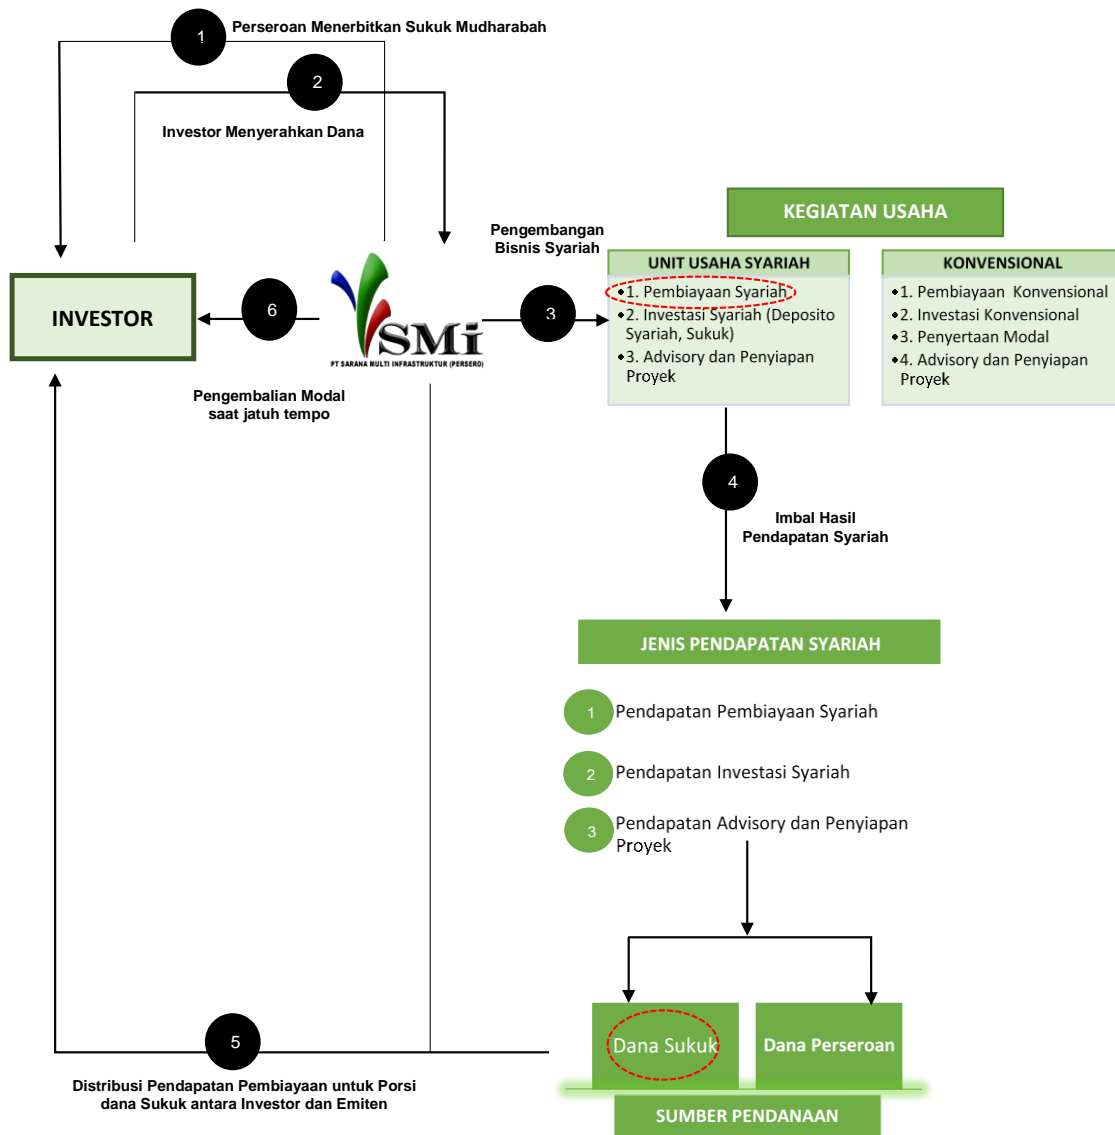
1
Perseroan Menerbitkan Sukuk Mudharabah

2
Investor Menyerahkan Dana

INVESTOR

6

SMi
PT SARANA MULTI INFRASTRUKTUR (PERSERO)

Pengembalian Modal saat jatuh tempo

Pengembangan Bisnis Syariah

3

KEGIATAN USAHA

UNIT USAHA SYARIAH
1. Pembiayaan Syariah
2. Investasi Syariah (Deposito Syariah, Sukuk)
3. Advisory dan Penyiapan Proyek

KONVENSIONAL
1. Pembiayaan Konvensional
2. Investasi Konvensional
3. Penyertaan Modal
4. Advisory dan Penyiapan Proyek

4
Imbal Hasil Pendapatan Syariah

JENIS PENDAPATAN SYARIAH

1 Pendapatan Pembiayaan Syariah
2 Pendapatan Investasi Syariah
3 Pendapatan Advisory dan Penyiapan Proyek

5
Distribusi Pendapatan Pembiayaan untuk Porsi dana Sukuk antara Investor dan Emiten

Dana Sukuk
Dana Perseroan

SUMBER PENDANAAN